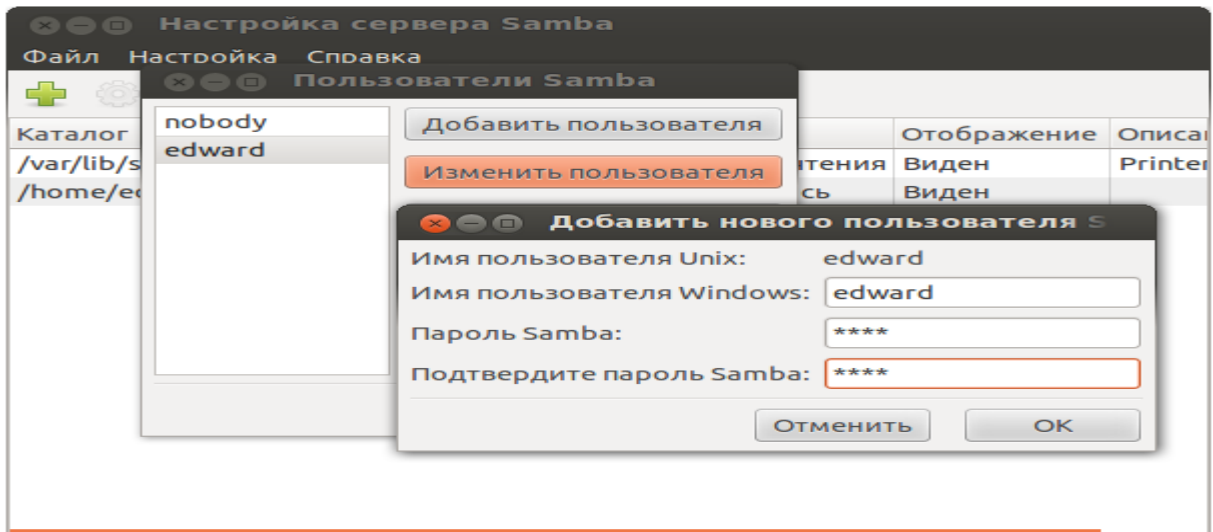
Настройка сервера Samba

Файл Настройка Справка

Пользователи Samba

Каталог

/var/lib/s

/home/ed

nobody

edward

Добавить пользователя

Изменить пользователя

Отображение Описа

тения Виден Printe

сь Виден

Добавить нового пользователя S

Имя пользователя Unix: edward

Имя пользователя Windows: edward

Пароль Samba: ****

Подтвердите пароль Samba: ****

Отменить OK